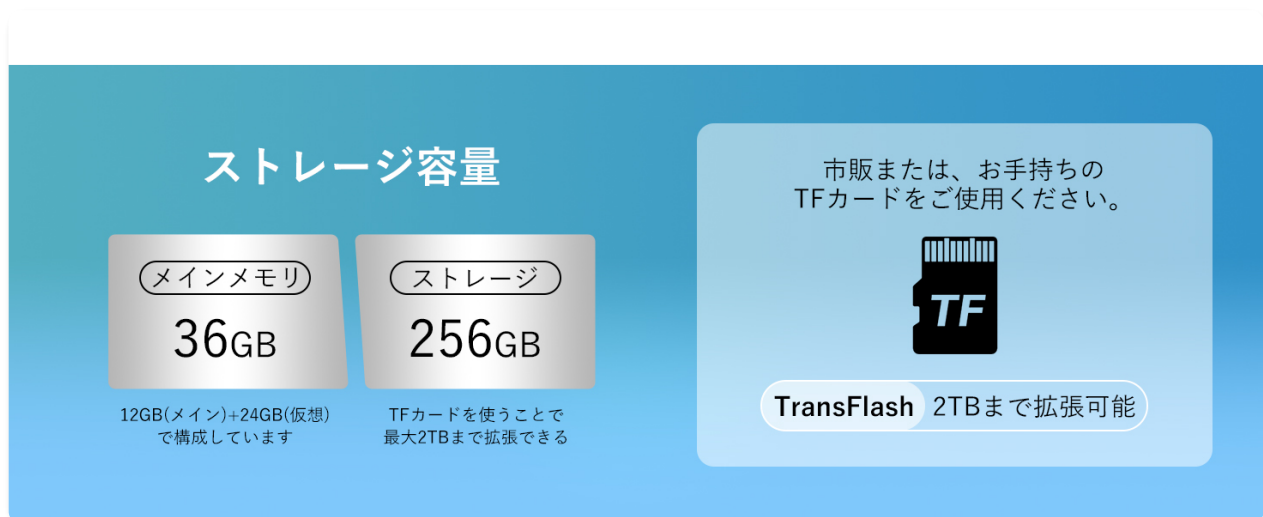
ストレージ容量

メインメモリ

36GB

12GB(メイン)+24GB(仮想)で構成しています

ストレージ

256GB

TFカードを使うことで最大2TBまで拡張できる

市販または、お手持ちの
TFカードをご使用ください。

TF

TransFlash 2TBまで拡張可能